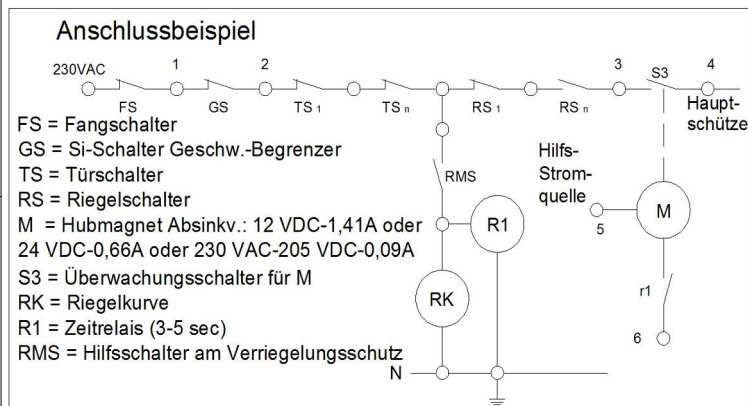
Anschlussbeispiel

230VAC 1 2 3 S3 4

FS GS TS 1 TS n RS 1 RS n Hauptschütze

FS = Fangschalter
GS = Si-Schalter Geschw.-Begrenzer
TS = Türschalter
RS = Riegelschalter
M = Hubmagnet Absinkv.: 12 VDC-1,41A oder 24 VDC-0,66A oder 230 VAC-205 VDC-0,09A
S3 = Überwachungsschalter für M
RK = Riegelkurve
R1 = Zeitrelais (3-5 sec)
RMS = Hilfsschalter am Verriegelungsschutz

RMS
R1
RK
Hilfs-Strom-quelle
5
M
r1
6
N